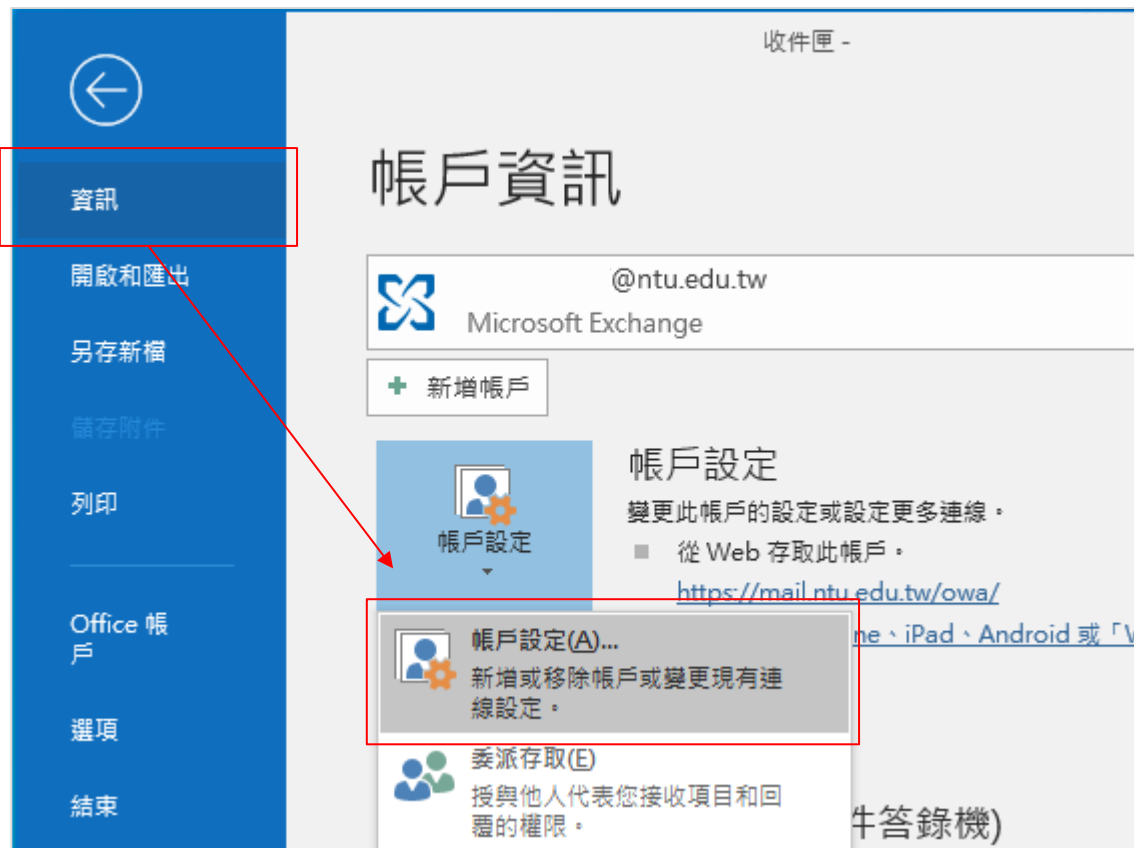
收件匣 -

資訊

開啟和匯出

另存新檔

儲存附件

列印

Office 帳戶

選項

結束

帳戶資訊

@ntu.edu.tw
Microsoft Exchange

新增帳戶

帳戶設定

帳戶設定

變更此帳戶的設定或設定更多連線。

從 Web 存取此帳戶。

https://mail.ntu.edu.tw/owa/

ne、iPad、Android 或「V

帳戶設定(A)...
新增或移除帳戶或變更現有連線設定。

委派存取(E)
授與他人代表您接收項目和回覆的權限。

牛答錄機)